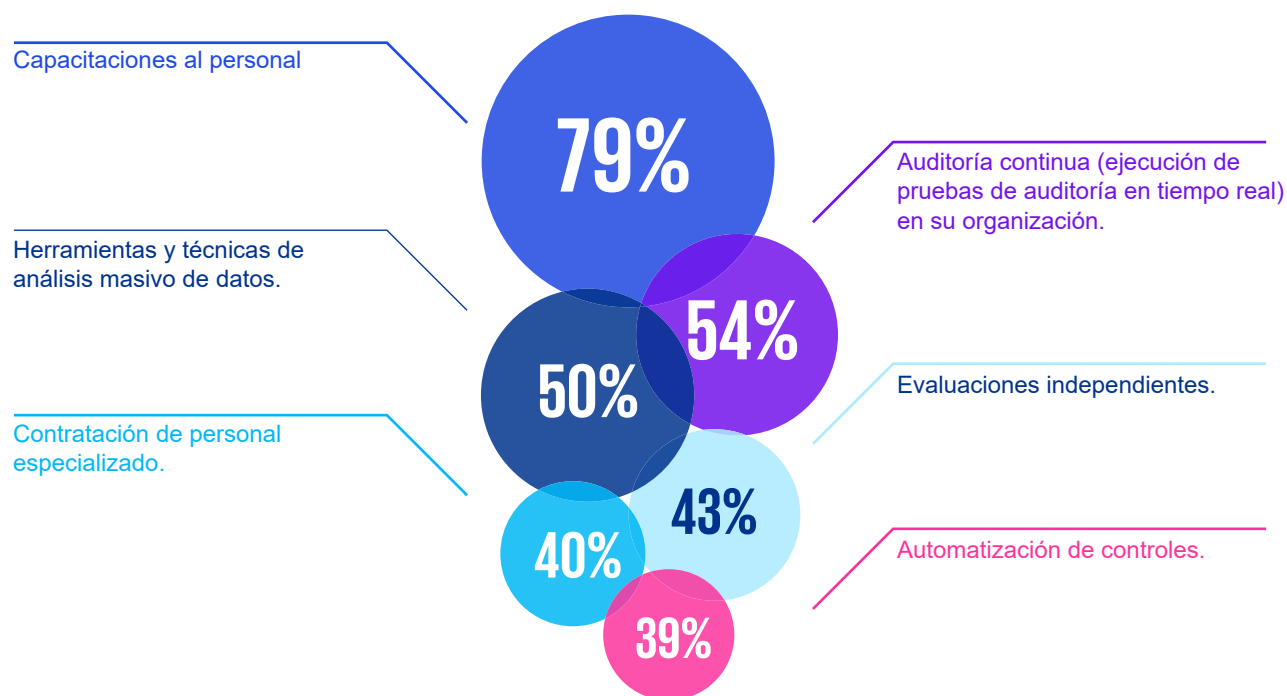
Capacitaciones al personal

79%

Auditoría continua (ejecución de pruebas de auditoría en tiempo real) en su organización.

Herramientas y técnicas de análisis masivo de datos.

54%

50%

Evaluaciones independientes.

Contratación de personal especializado.

43%

40%

Automatización de controles.

39%